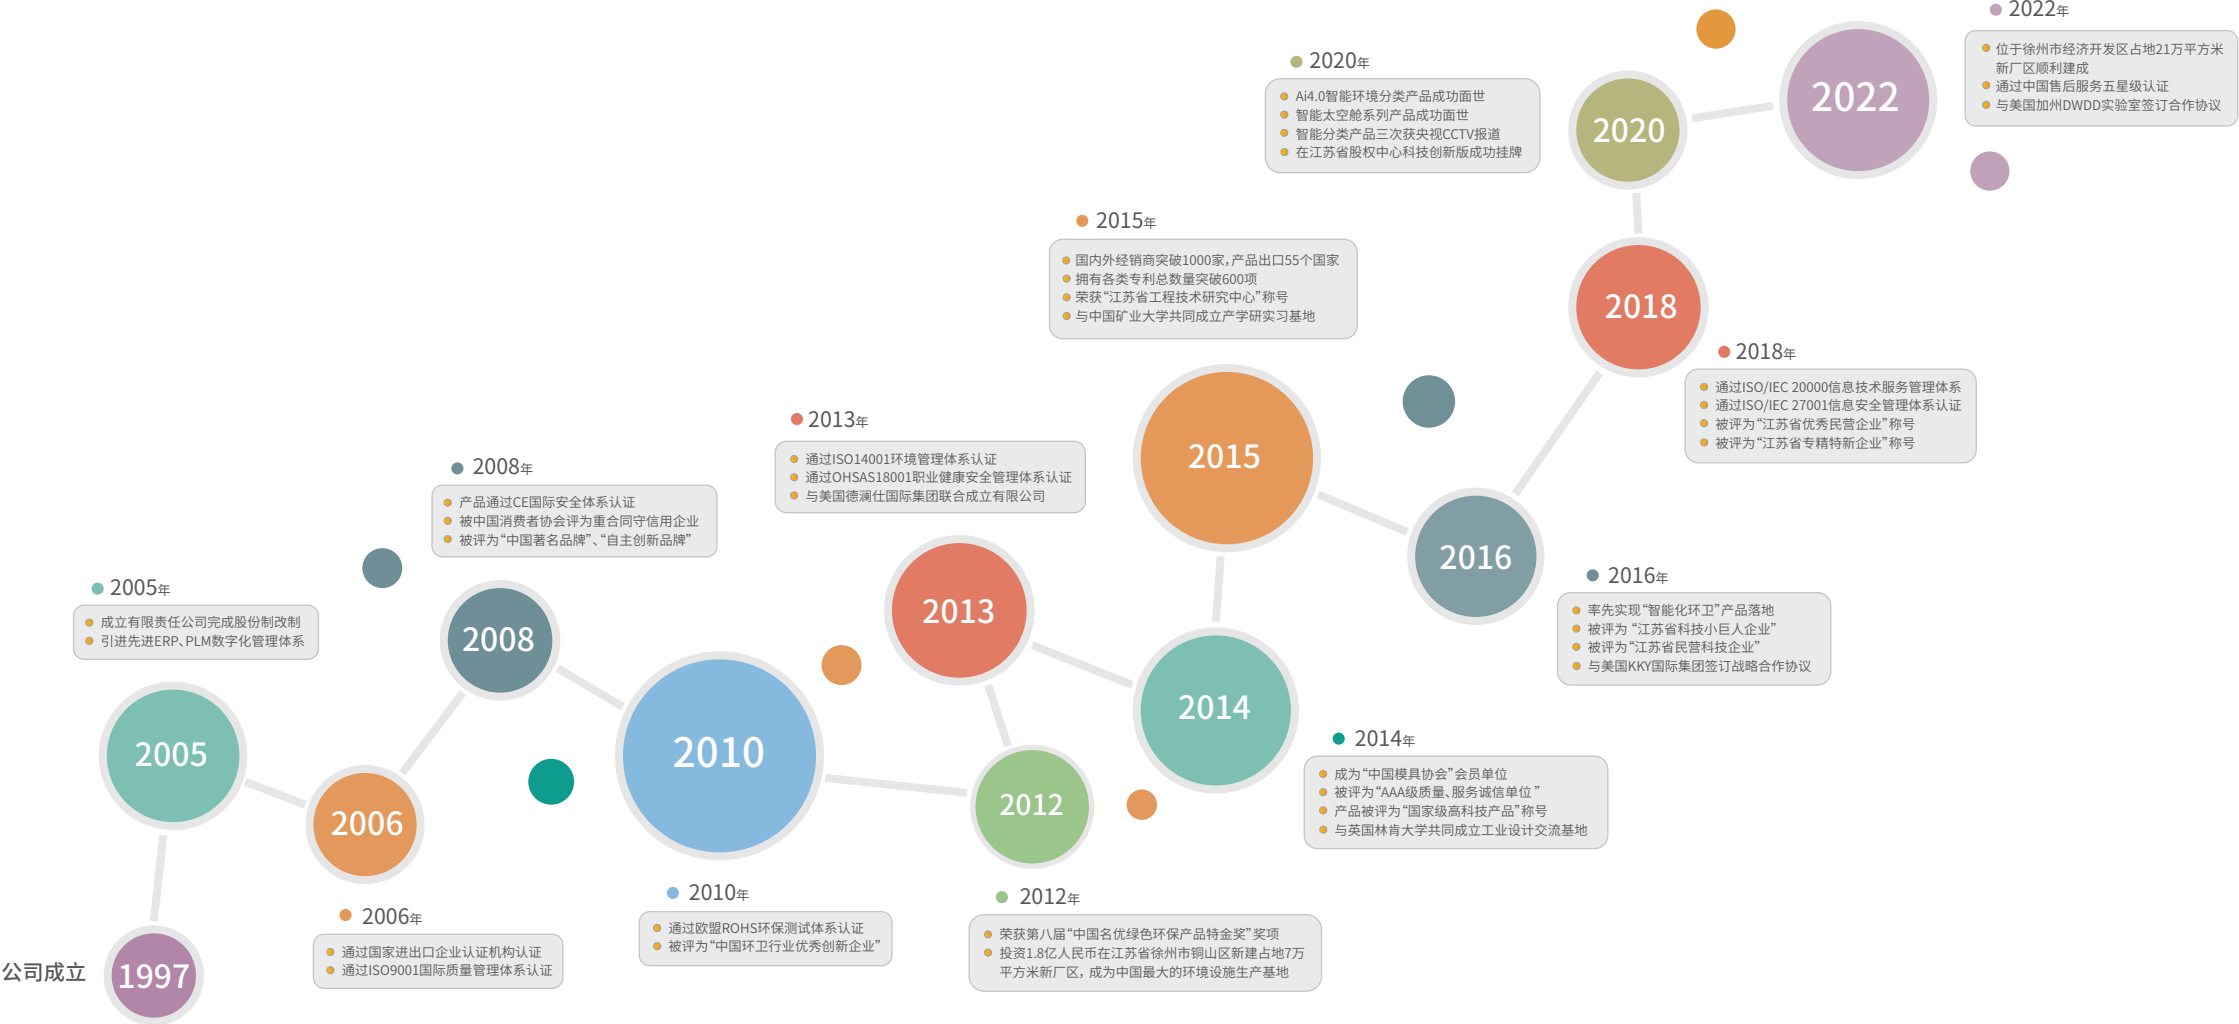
公司成立 1997

2005

2005年
成立有限责任公司完成股份制改制
引进先进ERP、PLM数字化管理体系

2006

2006年
通过国家进出口企业认证机构认证
通过ISO9001国际质量管理体系认证

2008

2008年
产品通过CE国际安全体系认证
被中国消费者协会评为重合同守信用企业
被评为“中国著名品牌”、“自主创新品牌”

2010

2010年
通过欧盟ROHS环保测试体系认证
被评为“中国环卫行业优秀创新企业”

2012

2012年
荣获第八届“中国名优绿色环保产品特金奖”奖项
投资1.8亿人民币在江苏省徐州市铜山区新建占地7万平方米新厂区，成为中国最大的环境设施生产基地

2013

2013年
通过ISO14001环境管理体系认证
通过OHSAS18001职业健康安全管理体系认证
与美国德澜仕国际集团联合成立有限公司

2014

2014年
成为“中国模具协会”会员单位
被评为“AAA级质量、服务诚信单位”
产品被评为“国家级高科技产品”称号
与英国林肯大学共同成立工业设计交流基地

2015

2015年
国内外经销商突破1000家，产品出口55个国家
拥有各类专利总数量突破600项
荣获“江苏省工程技术研究中心”称号
与中国矿业大学共同成立产学研实习基地

2016

2016年
率先实现“智能化环卫”产品落地
被评为 “江苏省科技小巨人企业”
被评为“江苏省民营科技企业”
与美国KKY国际集团签订战略合作协议

2018

2018年
通过ISO/IEC 20000信息技术服务管理体系
通过ISO/IEC 27001信息安全管理体系认证
被评为“江苏省优秀民营企业”称号
被评为“江苏省专精特新企业”称号

2020

2020年
Ai4.0智能环境分类产品成功面世
智能太空舱系列产品成功面世
智能分类产品三次获央视CCTV报道
在江苏省股权中心科技创新版成功挂牌

2022

2022年
位于徐州市经济开发区占地21万平方米新厂区顺利建成
通过中国售后服务五星级认证
与美国加州DWDD实验室签订合作协议